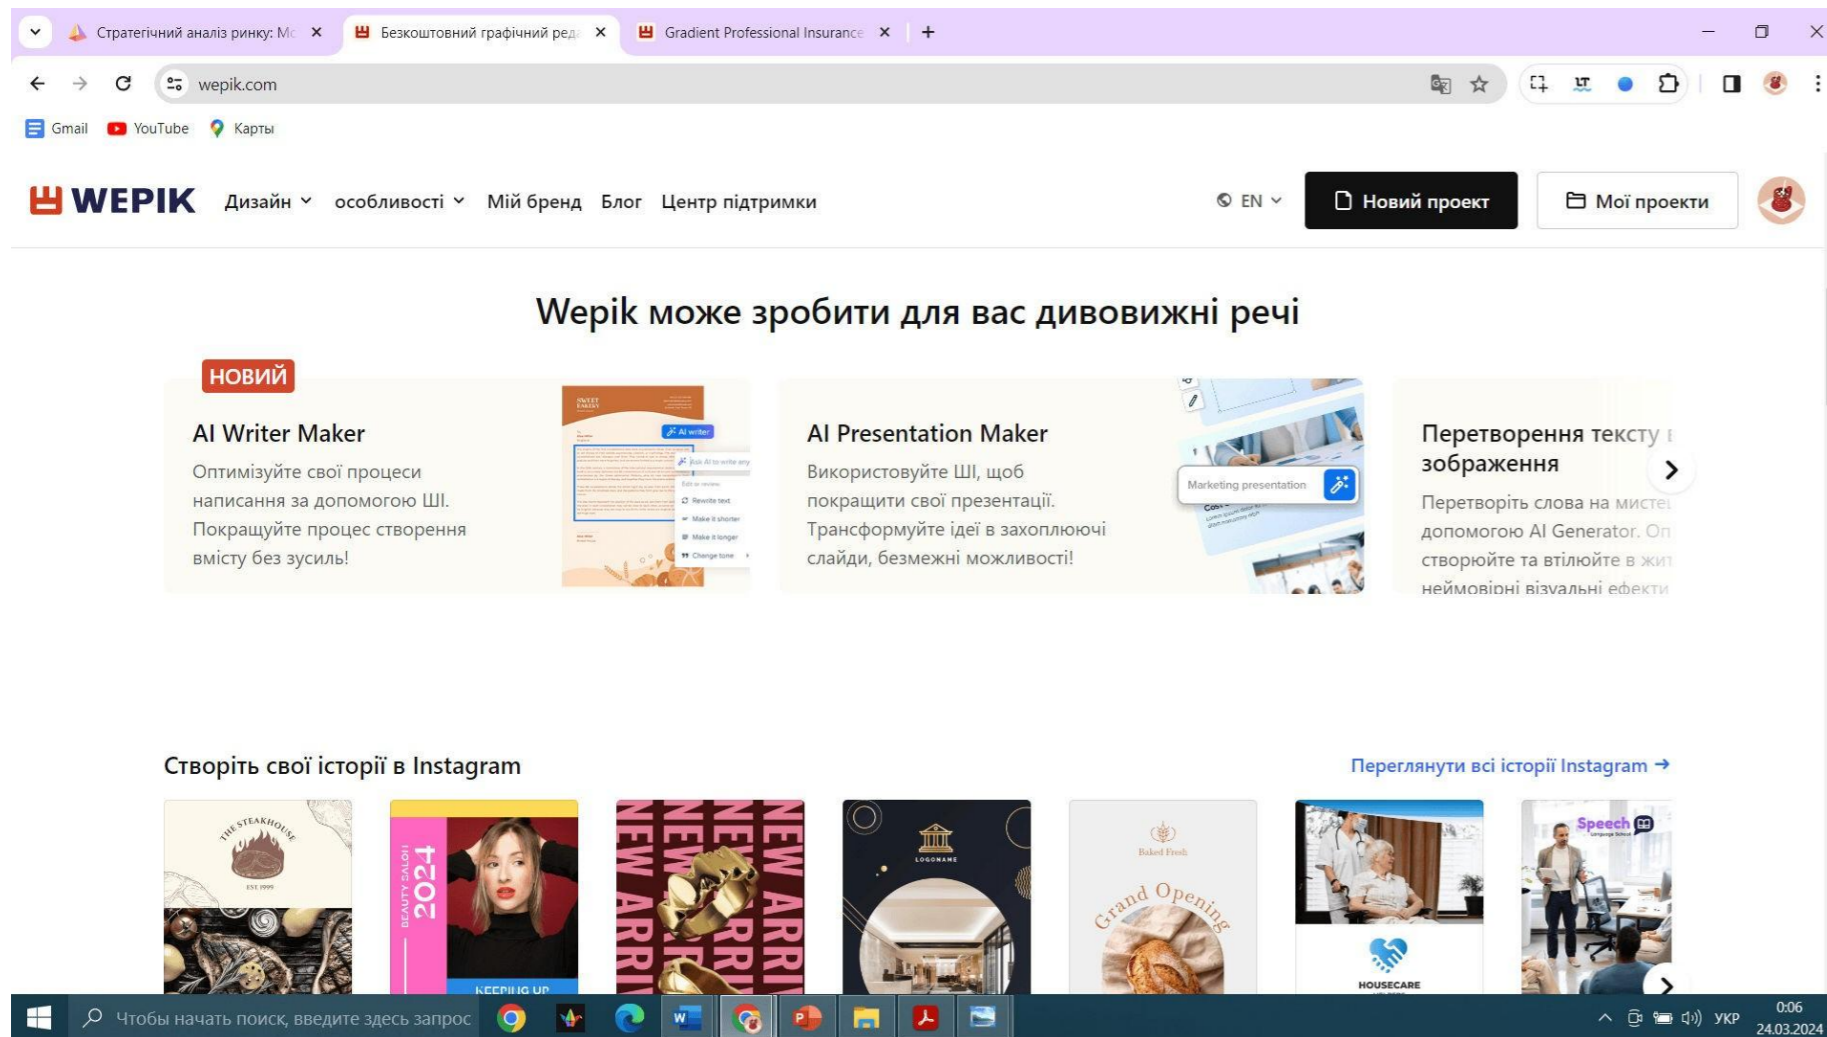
Стратегічний аналіз ринку: Мс × Безкоштовний графічний ред × Gradient Professional Insurance × +

wepik.com

Gmail YouTube Карты

WEPIK Дизайн особливості Мій бренд Блог Центр підтримки EN Новий проект Мої проекти

Wepik може зробити для вас дивовижні речі

НОВИЙ

AI Writer Maker

Оптимізуйте свої процеси написання за допомогою ШІ. Покращуйте процес створення вмісту без зусиль!

AI writer
Ask AI to write any
Edit or review
Rewrite text
Make it shorter
Make it longer
Change tone

AI Presentation Maker

Використовуйте ШІ, щоб покращити свої презентації. Трансформуйте ідеї в захоплюючі слайди, безмежні можливості!

Marketing presentation

Перетворення тексту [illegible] зображення

Перетворіть слова на мисте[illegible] допомогою AI Generator. О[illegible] створюйте та втілюйте в жи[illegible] неймовірні візуальні ефекти

Створіть свої історії в Instagram

Переглянути всі історії Instagram →

THE STEAKHOUSE EST 1999

BEAUTY SALON 2024 KEEPING UP

NEW ARRIVALS NEW ARRIVALS NEW ARRIVALS

LOGONAME

Baked Fresh Grand Opening

HOUSECARE

Speech Language School

Чтобы начать поиск, введите здесь запрос

УКР 0:06 24.03.2024